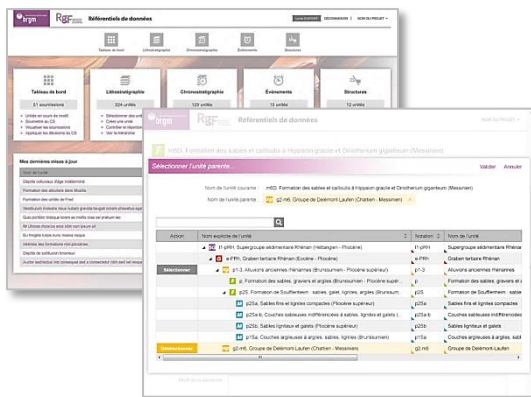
brgm RGF Référentiels de données

Tableau de bord
Lithostratigraphie
Chronostratigraphie
Événements
Structures

Tableau de bord
51 soumissions

Lithostratigraphie
224 unités

Chronostratigraphie
129 unités

Événements
79 unités

Structures
12 unités

Mes dernières mises à jour

brgm RGF Référentiels de données

m6D. Formation des sables et cailloutis à Hipparion gracile et Dinotherium giganteum (Messinien)

Sélectionner l'unité parente...

Valider Annuler

Nom de l'unité courante : m6D. Formation des sables et cailloutis à Hipparion gracile et Dinotherium giganteum (Messinien)

Nom de l'unité parente : g2-m6. Groupe de Delémont-Laufen (Chattien - Messinien)

| Action | Nom explicite de l'unité | Notation | Nom de l'unité |
|---|---|---|---|
| | I1-pRH. Supergroupe sédimentaire Rhénan (Hettangien - Pliocène) | I1-pRH | Supergroupe sédimentaire Rhénan |
| | e-PRh. Graben tertiaire Rhénan (Eocène - Pliocène) | e-PRh | Graben tertiaire Rhénan |
| Sélectionner | p1-3. Alluvions anciennes rhénanes (Brunssumien - Pliocène supérieur) | p1-3 | Alluvions anciennes rhénanes |
| | p. Formation des sables, graviers et argiles (Brunssumien - Pliocène supérieur) | p | Formation des sables, graviers et argiles |
| | p2S. Formation de Souffelnheim : sables, galets, lignites, argiles (Brunssumien) | p2S | Formation de Souffelnheim |
| | p2Sa. Sables fins et lignites compactes (Pliocène supérieur) | p2Sa | Sables fins et lignites compactes |
| | p2Sa. Couches sableuses indifférenciées à sables, lignites et galets | p2Sa | Couches sableuses indifférenciées |
| | p2Sb. Sables lignites et galets (Pliocène supérieur) | p2Sb | Sables lignites et galets |
| | p2Sc. Couches argileuses à argiles, sables, lignites (Brunssumien) | p2Sc | Couches argileuses à argiles |
| Désélectionner | g2-m6. Groupe de Delémont-Laufen (Chattien - Messinien) | g2-m6 | Groupe de Delémont-Laufen |